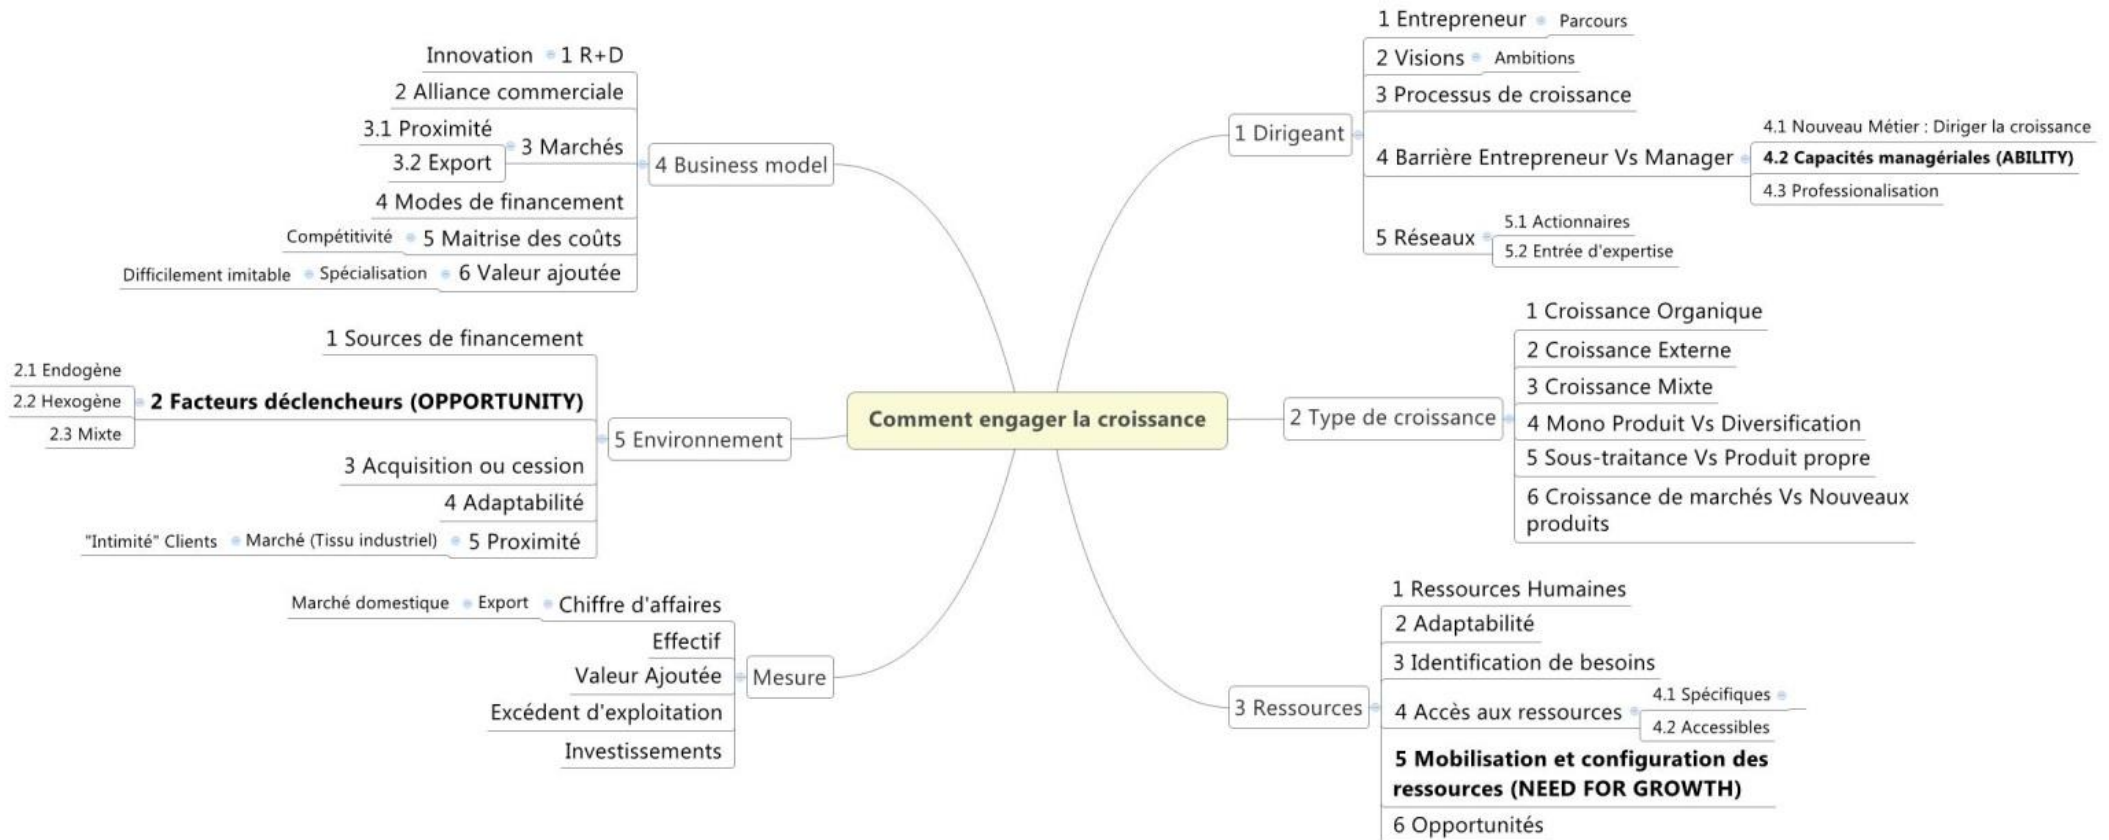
Comment engager la croissance

1 Dirigeant
1 Entrepreneur
Parcours
2 Visions
Ambitions
3 Processus de croissance
4 Barrière Entrepreneur Vs Manager
4.1 Nouveau Métier : Diriger la croissance
**4.2 Capacités managériales (ABILITY)**
4.3 Professionalisation
5 Réseaux
5.1 Actionnaires
5.2 Entrée d'expertise

2 Type de croissance
1 Croissance Organique
2 Croissance Externe
3 Croissance Mixte
4 Mono Produit Vs Diversification
5 Sous-traitance Vs Produit propre
6 Croissance de marchés Vs Nouveaux produits

3 Ressources
1 Ressources Humaines
2 Adaptabilité
3 Identification de besoins
4 Accès aux ressources
4.1 Spécifiques
4.2 Accessibles
**5 Mobilisation et configuration des ressources (NEED FOR GROWTH)**
6 Opportunités

4 Business model
Innovation
1 R+D
2 Alliance commerciale
3 Marchés
3.1 Proximité
3.2 Export
4 Modes de financement
5 Maitrise des coûts
Compétitivité
6 Valeur ajoutée
Spécialisation
Difficilement imitable

5 Environnement
1 Sources de financement
**2 Facteurs déclencheurs (OPPORTUNITY)**
2.1 Endogène
2.2 Hexogène
2.3 Mixte
3 Acquisition ou cession
4 Adaptabilité
5 Proximité
Marché (Tissu industriel)
"Intimité" Clients

Mesure
Chiffre d'affaires
Export
Marché domestique
Effectif
Valeur Ajoutée
Excédent d'exploitation
Investissements